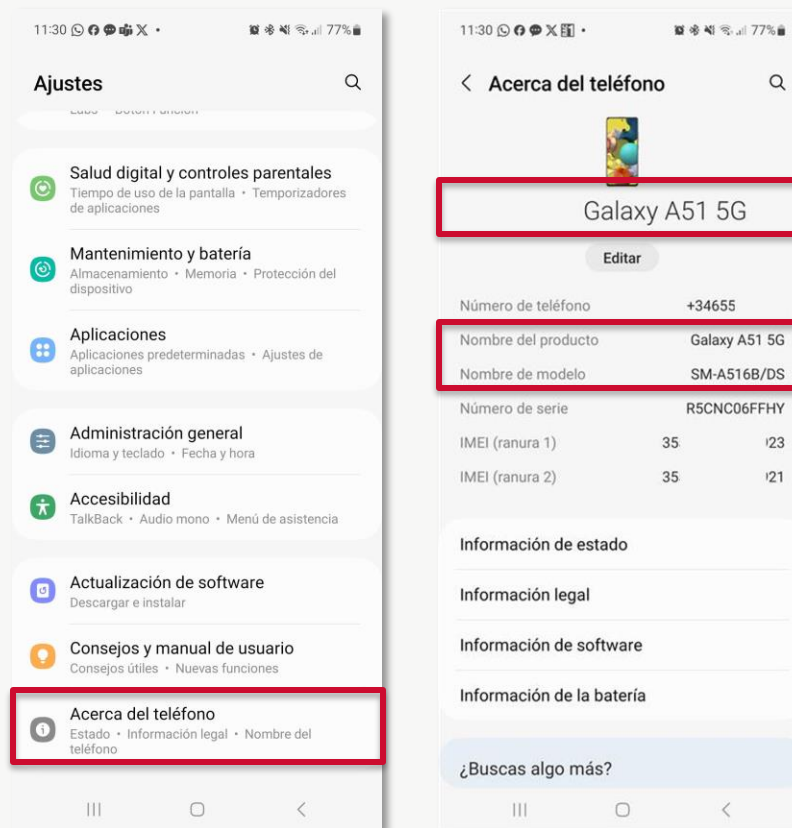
11:30 77%

Ajustes

Labs • Botón Función

Salud digital y controles parentales
Tiempo de uso de la pantalla • Temporizadores de aplicaciones

Mantenimiento y batería
Almacenamiento • Memoria • Protección del dispositivo

Aplicaciones
Aplicaciones predeterminadas • Ajustes de aplicaciones

Administración general
Idioma y teclado • Fecha y hora

Accesibilidad
TalkBack • Audio mono • Menú de asistencia

Actualización de software
Descargar e instalar

Consejos y manual de usuario
Consejos útiles • Nuevas funciones

Acerca del teléfono
Estado • Información legal • Nombre del teléfono

11:30 77%

Acerca del teléfono

Galaxy A51 5G

Editar

| | |
|---|---|
| Número de teléfono | +34655 |
| Nombre del producto | Galaxy A51 5G |
| Nombre de modelo | SM-A516B/DS |
| Número de serie | R5CNC06FFHY |
| IMEI (ranura 1) | 35 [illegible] 23 |
| IMEI (ranura 2) | 35 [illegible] 21 |

Información de estado

Información legal

Información de software

Información de la batería

¿Buscas algo más?